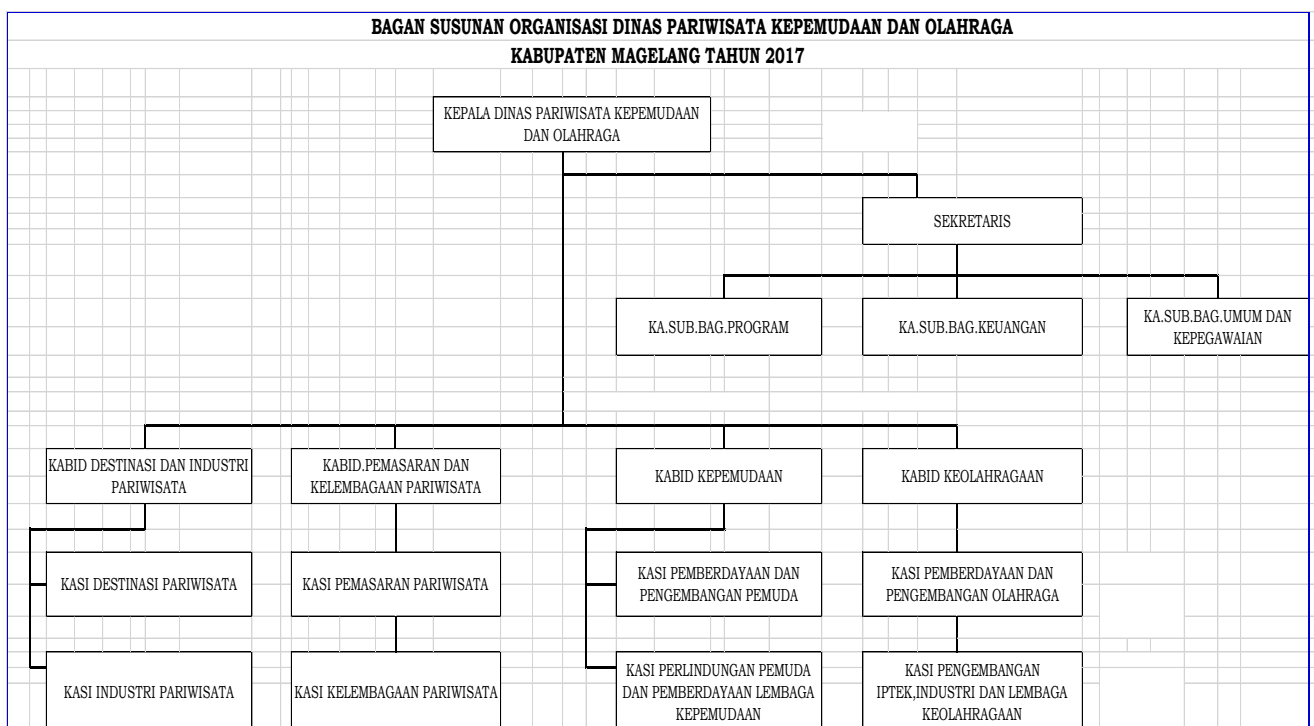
BAGAN SUSUNAN ORGANISASI DINAS PARIWISATA KEPEMUDAAN DAN OLAHRAGA
KABUPATEN MAGELANG TAHUN 2017

KEPALA DINAS PARIWISATA KEPEMUDAAN DAN OLAHRAGA

SEKRETARIS

KA.SUB.BAG.PROGRAM

KA.SUB.BAG.KEUANGAN

KA.SUB.BAG.UMUM DAN KEPEGAWAIAN

KABID DESTINASI DAN INDUSTRI PARIWISATA

KABID.PEMASARAN DAN KELEMBAGAAN PARIWISATA

KABID KEPEMUDAAN

KABID KEOLAHRAGAAN

KASI DESTINASI PARIWISATA

KASI PEMASARAN PARIWISATA

KASI PEMBERDAYAAN DAN PENGEMBANGAN PEMUDA

KASI PEMBERDAYAAN DAN PENGEMBANGAN OLAHRAGA

KASI INDUSTRI PARIWISATA

KASI KELEMBAGAAN PARIWISATA

KASI PERLINDUNGAN PEMUDA DAN PEMBERDAYAAN LEMBAGA KEPEMUDAAN

KASI PENGEMBANGAN IPTEK,INDUSTRI DAN LEMBAGA KEOLAHRAGAAN